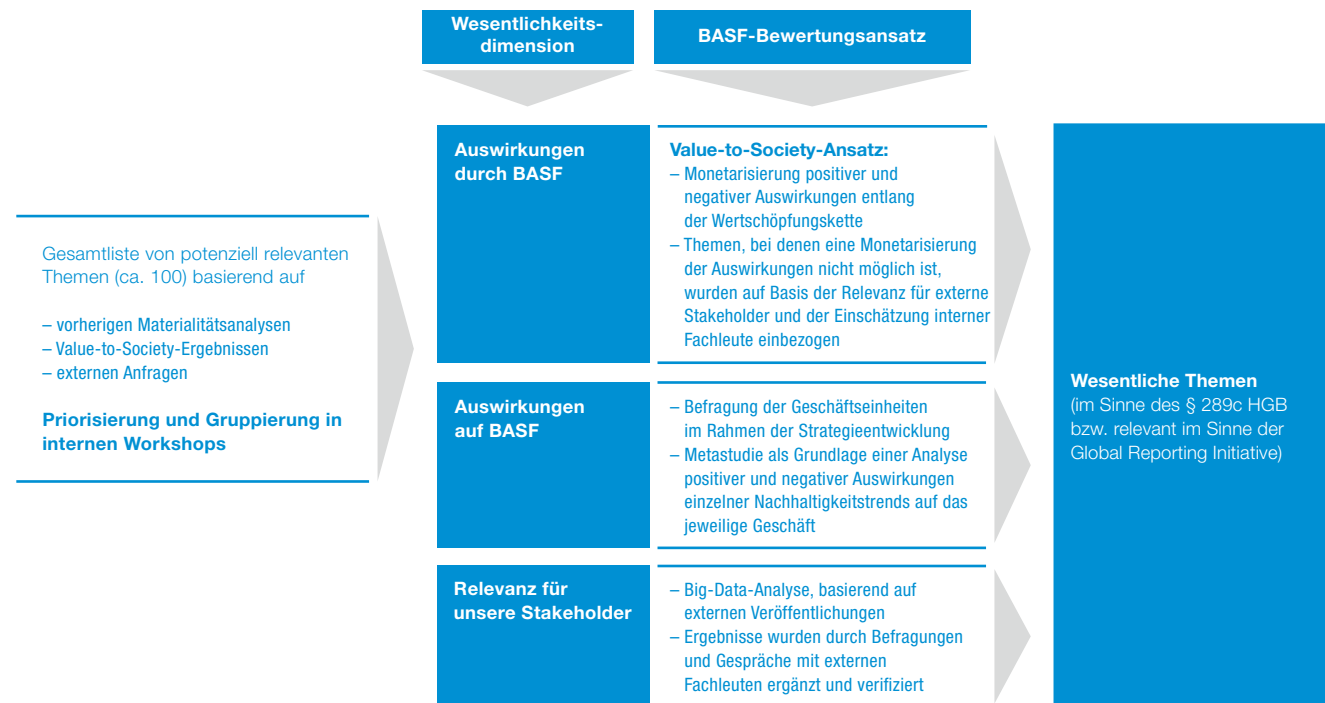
Wesentlichkeitsdimension

BASF-Bewertungsansatz

Gesamtliste von potenziell relevanten Themen (ca. 100) basierend auf

– vorherigen Materialitätsanalysen
– Value-to-Society-Ergebnissen
– externen Anfragen

Priorisierung und Gruppierung in internen Workshops

Auswirkungen durch BASF

Value-to-Society-Ansatz:
– Monetarisierung positiver und negativer Auswirkungen entlang der Wertschöpfungskette
– Themen, bei denen eine Monetarisierung der Auswirkungen nicht möglich ist, wurden auf Basis der Relevanz für externe Stakeholder und der Einschätzung interner Fachleute einbezogen

Auswirkungen auf BASF

– Befragung der Geschäftseinheiten im Rahmen der Strategieentwicklung
– Metastudie als Grundlage einer Analyse positiver und negativer Auswirkungen einzelner Nachhaltigkeitstrends auf das jeweilige Geschäft

Relevanz für unsere Stakeholder

– Big-Data-Analyse, basierend auf externen Veröffentlichungen
– Ergebnisse wurden durch Befragungen und Gespräche mit externen Fachleuten ergänzt und verifiziert

Wesentliche Themen
(im Sinne des § 289c HGB bzw. relevant im Sinne der Global Reporting Initiative)